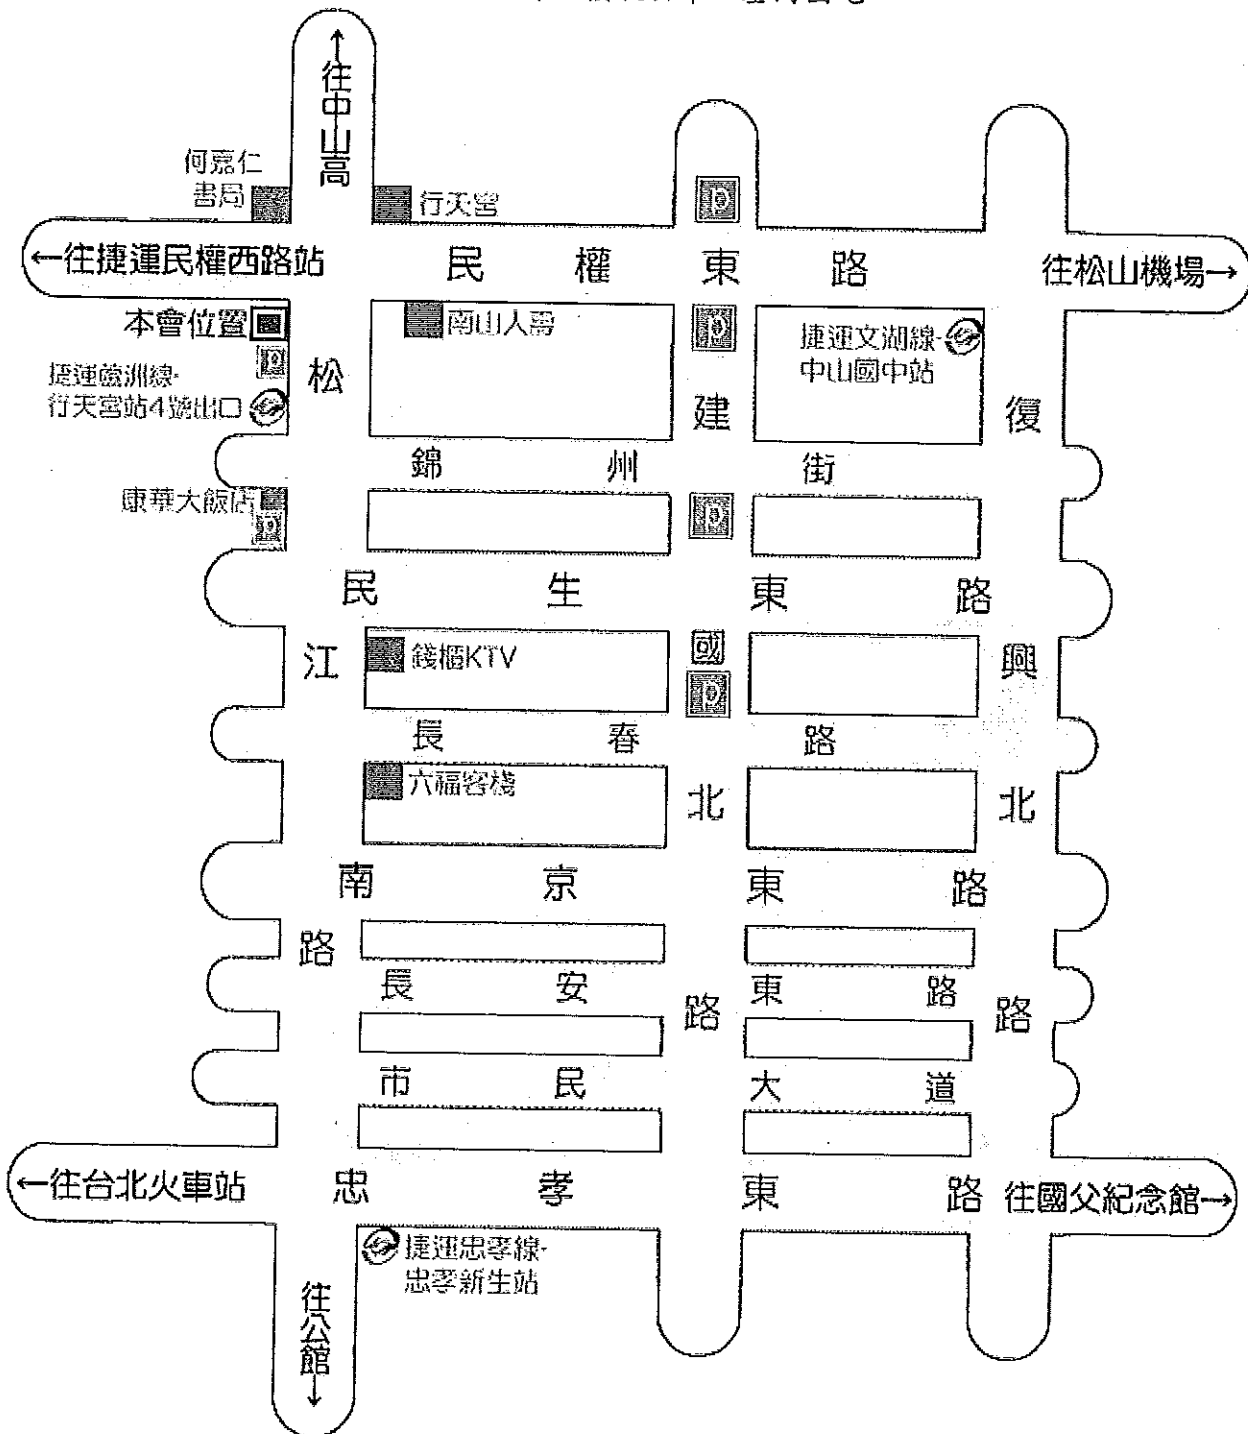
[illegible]

往中山高

何嘉仁書局

行天宮

P

←往捷運民權西路站

民權東路

往松山機場→

本會位置

P

捷運蘆洲線-行天宮站4號出口

南山人壽

P

捷運文湖線-中山國中站

松

建

復

錦州街

康華大飯店

P

P

民生東路

江

錢櫃KTV

國

P

興

長春路

六福客棧

北

北

南京東路

路

長安東路

路

路

市民大道

←往台北火車站

忠孝東路

往國父紀念館→

捷運忠孝線-忠孝新生站

往公館↓